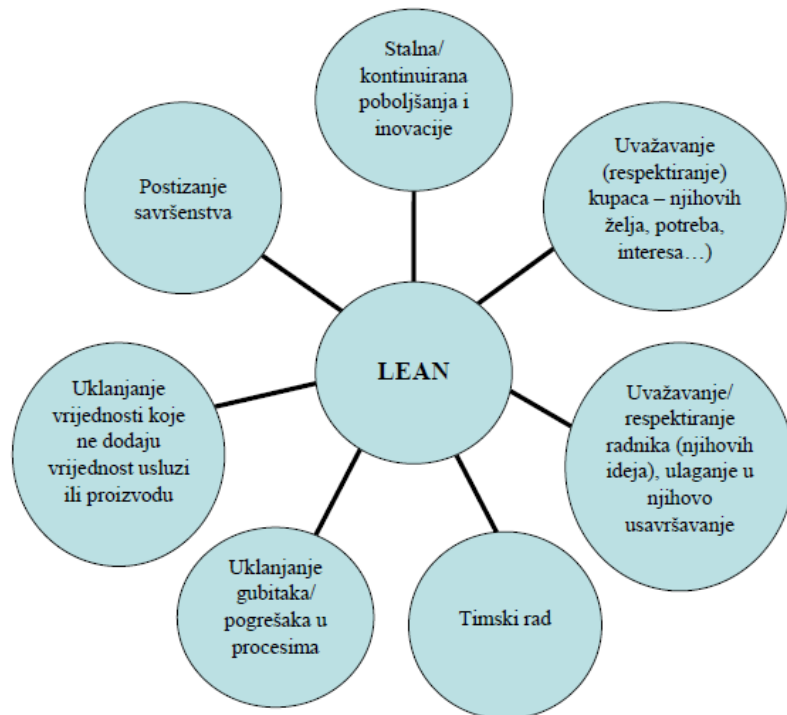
Stalna/ kontinuirana poboljšanja i inovacije

Postizanje savršenstva

Uvažavanje (respektiranje) kupaca – njihovih želja, potreba, interesa…)

LEAN

Uklanjanje vrijednosti koje ne dodaju vrijednost usluzi ili proizvodu

Uvažavanje/ respektiranje radnika (njihovih ideja), ulaganje u njihovo usavršavanje

Uklanjanje gubitaka/ pogrešaka u procesima

Timski rad